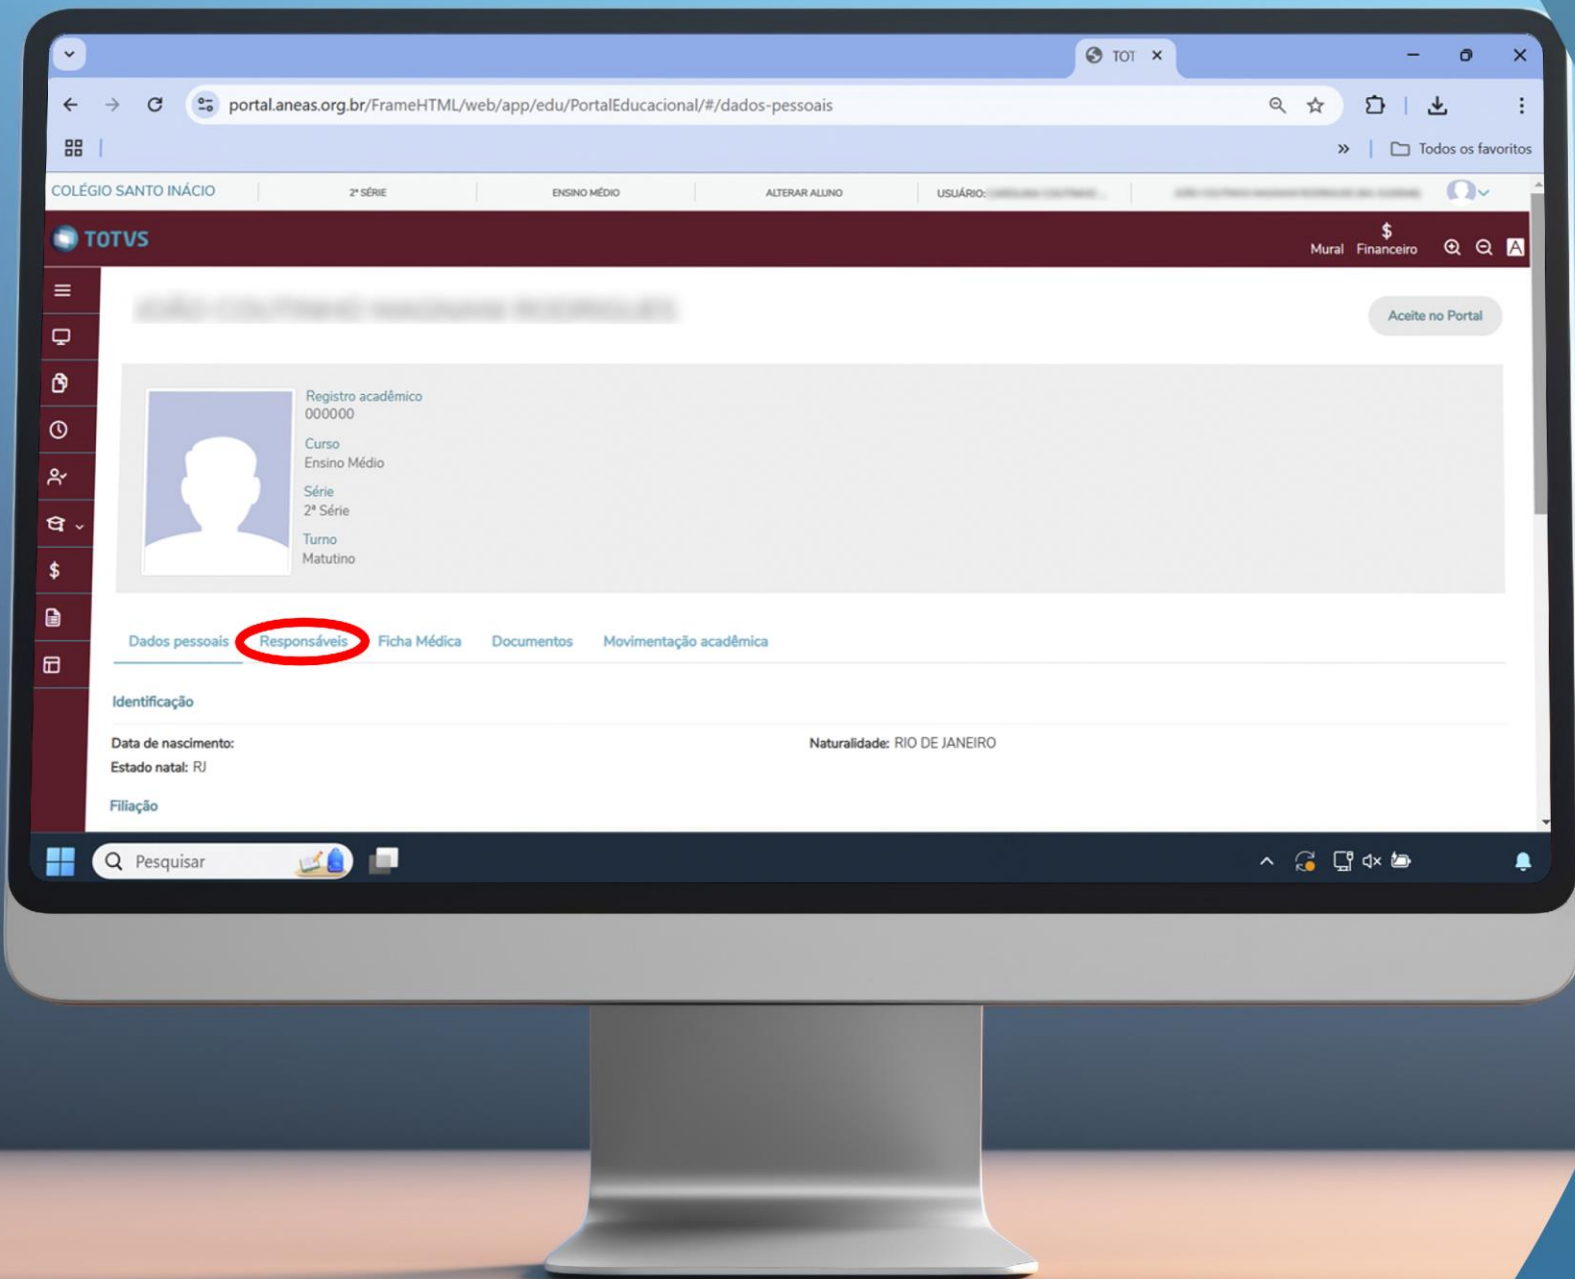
TOT

portal.aneas.org.br/FrameHTML/web/app/edu/PortalEducacional/#/dados-pessoais

Todos os favoritos

COLÉGIO SANTO INÁCIO | 2ª SÉRIE | ENSINO MÉDIO | ALTERAR ALUNO | USUÁRIO: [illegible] | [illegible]

TOTVS

Mural | $ Financeiro

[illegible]

Aceite no Portal

Registro acadêmico
000000

Curso
Ensino Médio

Série
2ª Série

Turno
Matutino

Dados pessoais | Responsáveis | Ficha Médica | Documentos | Movimentação acadêmica

Identificação

Data de nascimento:

Naturalidade: RIO DE JANEIRO

Estado natal: RJ

Filiação

Pesquisar